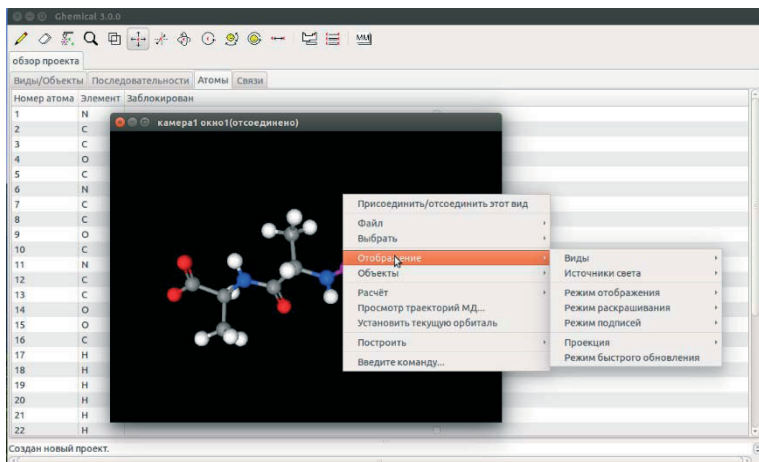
Ghemical 3.0.0

MM

обзор проекта

Виды/Объекты | Последовательности | Атомы | Связи

| Номер атома | Элемент | Заблокирован |
|---|---|---|
| 1 | N | |
| 2 | C | |
| 3 | C | |
| 4 | O | |
| 5 | C | |
| 6 | N | |
| 7 | C | |
| 8 | C | |
| 9 | O | |
| 10 | C | |
| 11 | N | |
| 12 | C | |
| 13 | C | |
| 14 | O | |
| 15 | O | |
| 16 | C | |
| 17 | H | |
| 18 | H | |
| 19 | H | |
| 20 | H | |
| 21 | H | |
| 22 | H | |

камера1 окно1(отсоединено)

Присоединить/отсоединить этот вид
Файл
Выбрать
Отображение
Объекты
Расчёт
Просмотр траекторий МД...
Установить текущую орбиталь
Построить
Введите команду...

Виды
Источники света
Режим отображения
Режим раскрашивания
Режим подписей
Проекция
Режим быстрого обновления

Создан новый проект.